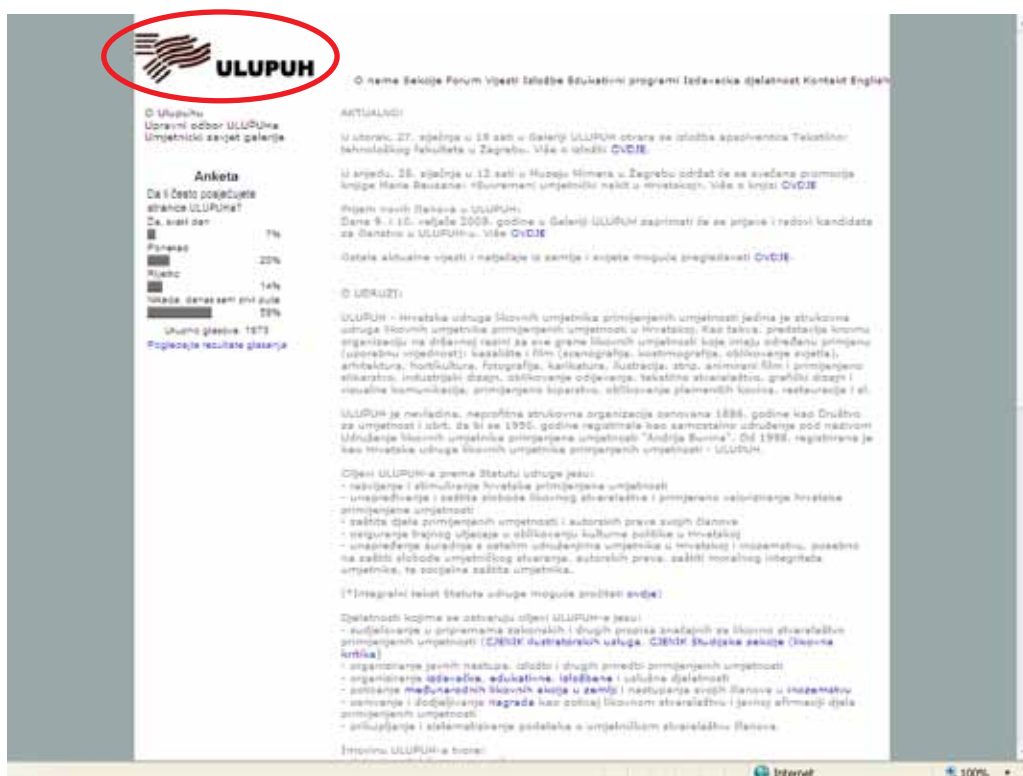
ULUPUH

O nama Sekcije Forum Vijesti Izložbe Edukativni programi Izdavačka djelatnost Kontakt English

O Ulupuhu
Upravni odbor ULUPUHa
Umjetnički savjet galerije

Anketa

Da li često posjećujete stranice ULUPUHa?
Da, svaki dan
7%
Ponekad
20%
Rijetko
14%
Nikada, danas sam prvi puta
59%
Ukupno glasova: 1873
Pogledajte rezultate glasanja

AKTUALNO!

U utorak, 27. siječnja u 19 sati u Galeriji ULUPUH otvara se izložba apsolvenata Tekstilno-tehnološkog fakulteta u Zagrebu. Više o izložbi OVDJE

U srijedu, 28. siječnja u 12 sati u Muzeju Mimara u Zagrebu održat će se svečana promocija knjige Maria Beusana: Suvremeni umjetnički nakit u Hrvatskoj. Više o knjizi OVDJE

Prijem novih članova u ULUPUH:
Dana 9. i 10. veljače 2009. godine u Galeriji ULUPUH zaprimati će se prijave i radovi kandidata za članstvo u ULUPUH-u. Više OVDJE

Ostale aktualne vijesti i natječaje iz zemlje i svijeta moguće pregledavati OVDJE

O UDRUZI:

ULUPUH - Hrvatska udruga likovnih umjetnika primijenjenih umjetnosti jedina je strukovna udruga likovnih umjetnika primijenjenih umjetnosti u Hrvatskoj. Kao takva, predstavlja krovnu organizaciju na državnoj razini za sve grane likovnih umjetnosti koje imaju određenu primjenu (uporabnu vrijednost): kazalište i film (scenografija, kostimografija, oblikovanje svjetla), arhitektura, hortikultura, fotografija, karikatura, ilustracija, strip, animirani film i primijenjeno slikarstvo, industrijski dizajn, oblikovanje odijevanja, tekstilno stvaralaštvo, grafički dizajn i vizualne komunikacije, primijenjeno kiparstvo, oblikovanje plemenitih kovina, restauracija i sl.

ULUPUH je nevladina, neprofitna strukovna organizacija osnovana 1886. godine kao Društvo za umjetnost i obrt, da bi se 1950. godine registrirala kao samostalno udruženje pod nazivom Udruženje likovnih umjetnika primijenjenih umjetnosti "Andrija Buvina". Od 1988. registrirana je kao Hrvatska udruga likovnih umjetnika primijenjenih umjetnosti - ULUPUH.

Ciljevi ULUPUH-a prema Statutu udruge jesu:
- razvijanje i stimuliranje hrvatske primijenjene umjetnosti
- unapređivanje i zaštita slobode likovnog stvaralaštva i primjerene valoriziranje hrvatske primijenjene umjetnosti
- zaštita djela primijenjenih umjetnosti i autorskih prava svojih članova
- osiguranje trajnog utjecaja u oblikovanju kulturne politike u Hrvatskoj
- unapređenje suradnje s ostalim udruženjima umjetnika u Hrvatskoj i inozemstvu, posebno na zaštiti slobode umjetničkog stvaranja, autorskih prava, zaštiti moralnog integriteta umjetnika, te socijalna zaštita umjetnika.

(*Integralni tekst Statuta udruge moguće pročitati ovdje)

Djelatnosti kojima se ostvaruju ciljevi ULUPUH-a jesu:
- sudjelovanje u pripremama zakonskih i drugih propisa značajnih za likovno stvaralaštvo primijenjenih umjetnosti (CJENIK ilustratorskih usluga, CJENIK Studijske sekcije (likovna kritika)
- organiziranje javnih nastupa, izložbi i drugih priredbi primijenjenih umjetnosti
- organiziranje izdavačke, edukativne, izložbene i uslužne djelatnosti
- poticanje međunarodnih likovnih akcija u zemlji i nastupanja svojih članova u inozemstvu
- osnivanje i dodjeljivanje nagrada kao poticaj likovnom stvaralaštvu i javnoj afirmaciji djela primijenjenih umjetnosti
- prikupljanje i sistematiziranje podataka o umjetničkom stvaralaštvu članova.

Imovinu ULUPUH-a tvore:

Internet
100%